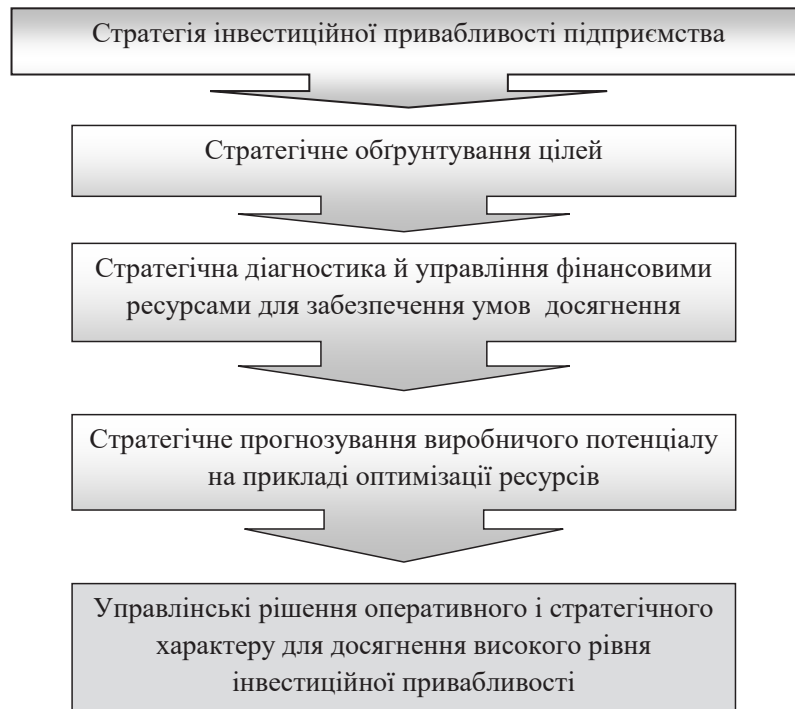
Стратегія інвестиційної привабливості підприємства

Стратегічне обґрунтування цілей

Стратегічна діагностика й управління фінансовими ресурсами для забезпечення умов досягнення

Стратегічне прогнозування виробничого потенціалу на прикладі оптимізації ресурсів

Управлінські рішення оперативного і стратегічного характеру для досягнення високого рівня інвестиційної привабливості